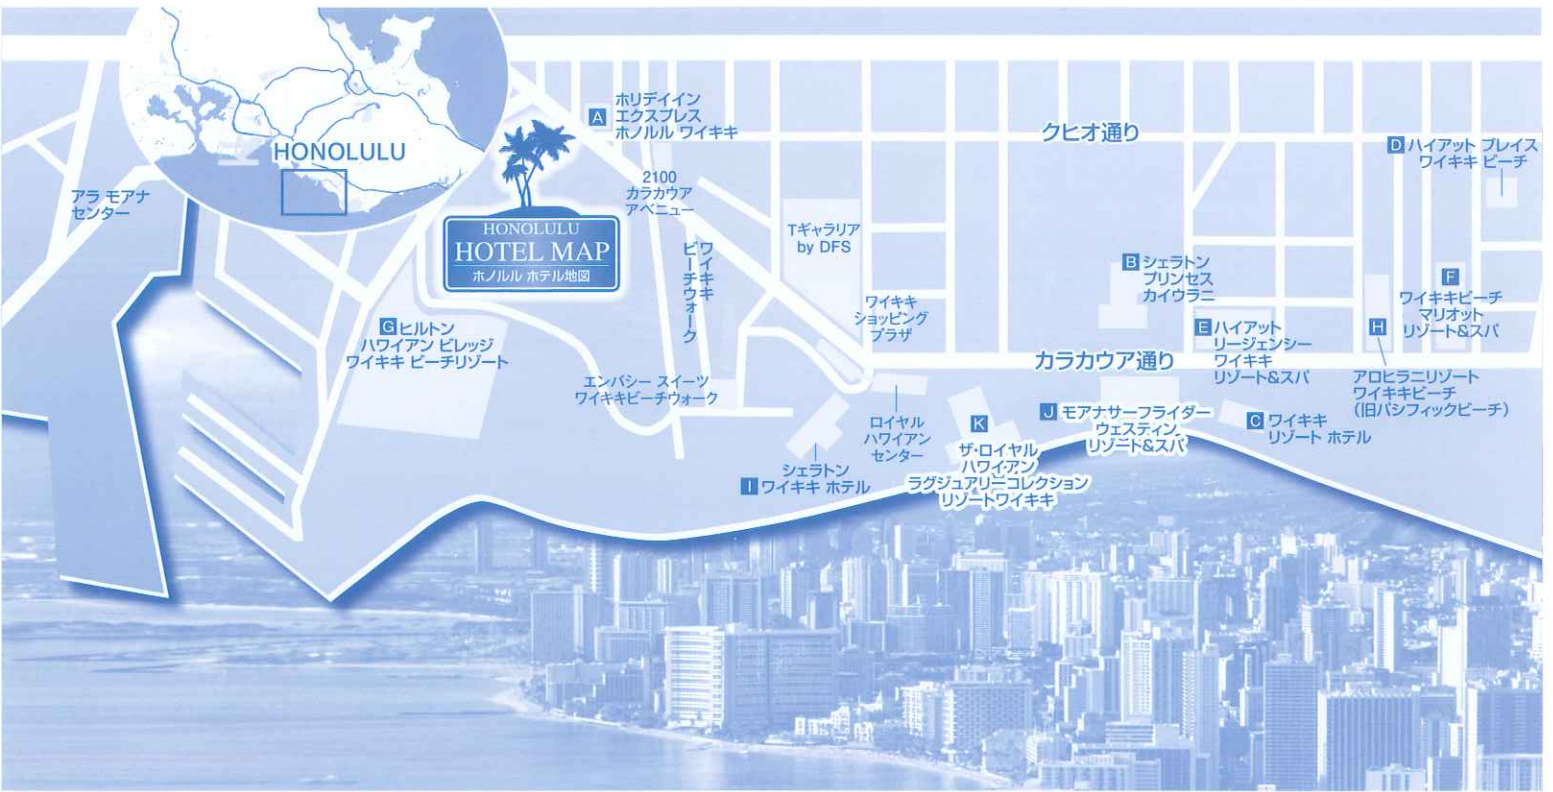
HONOLULU

アラ モアナ センター

HONOLULU
HOTEL MAP
ホノルル ホテル地図

A ホリデイイン エクスプレス ホノルル ワイキキ

2100 カラカウア アベニュー

ビーチウォーク ワイキキ

クヒオ通り

D ハイアット プレイス ワイキキ ビーチ

Tギャラリア by DFS

B シェラトン プリンセス カイウラニ

F ワイキキビーチ マリオット リゾート&スパ

ワイキキ ショッピング プラザ

G ヒルトン ハワイアン ビレッジ ワイキキ ビーチリゾート

E ハイアット リージェンシー ワイキキ リゾート&スパ

H

カラカウア通り

アロヒラニリゾート ワイキキビーチ (旧パシフィックビーチ)

エンバシー スイーツ ワイキキビーチウォーク

ロイヤル ハワイアン センター

K

J モアナサーフライダー ウェスティン リゾート&スパ

C ワイキキ リゾート ホテル

シェラトン
I ワイキキ ホテル

ザ・ロイヤル ハワイアン ラグジュアリーコレクション リゾートワイキキ